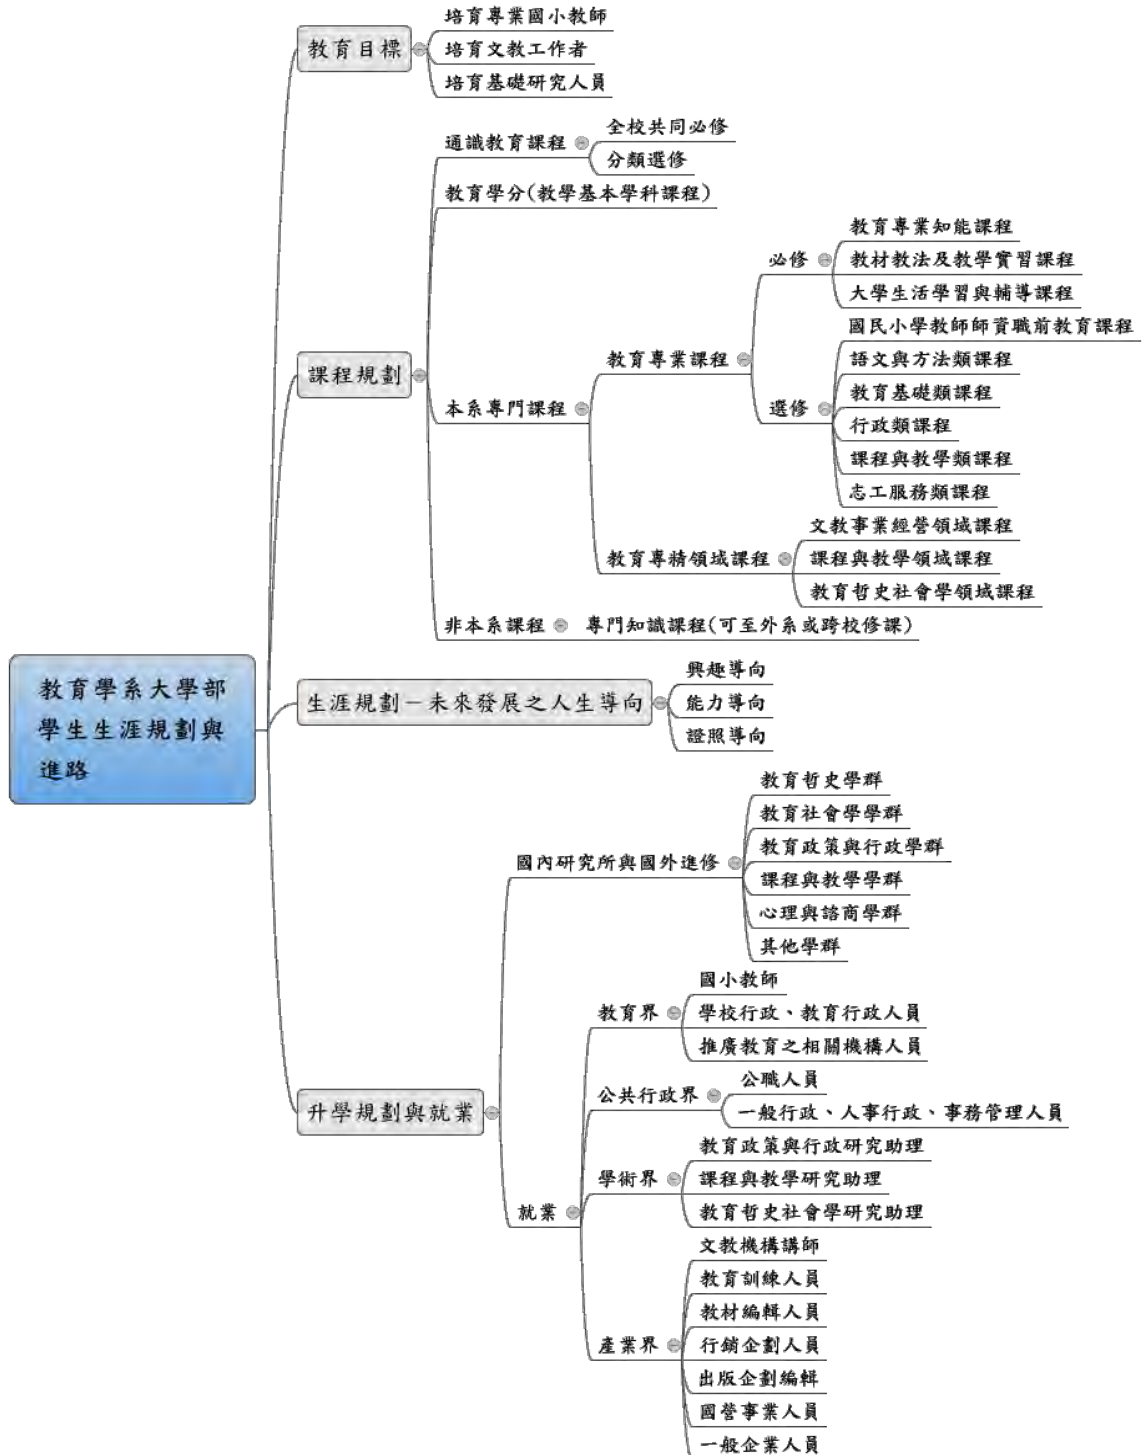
教育學系大學部學生生涯規劃與進路

教育目標
培育專業國小教師
培育文教工作者
培育基礎研究人員

課程規劃
通識教育課程
全校共同必修
分類選修
教育學分(教學基本學科課程)
本系專門課程
教育專業課程
必修
教育專業知能課程
教材教法及教學實習課程
大學生活學習與輔導課程
選修
國民小學教師師資職前教育課程
語文與方法類課程
教育基礎類課程
行政類課程
課程與教學類課程
志工服務類課程
教育專精領域課程
文教事業經營領域課程
課程與教學領域課程
教育哲史社會學領域課程
非本系課程
專門知識課程(可至外系或跨校修課)

生涯規劃—未來發展之人生導向
興趣導向
能力導向
證照導向

升學規劃與就業
國內研究所與國外進修
教育哲史學群
教育社會學學群
教育政策與行政學群
課程與教學學群
心理與諮商學群
其他學群
就業
教育界
國小教師
學校行政、教育行政人員
推廣教育之相關機構人員
公共行政界
公職人員
一般行政、人事行政、事務管理人員
學術界
教育政策與行政研究助理
課程與教學研究助理
教育哲史社會學研究助理
產業界
文教機構講師
教育訓練人員
教材編輯人員
行銷企劃人員
出版企劃編輯
國營事業人員
一般企業人員